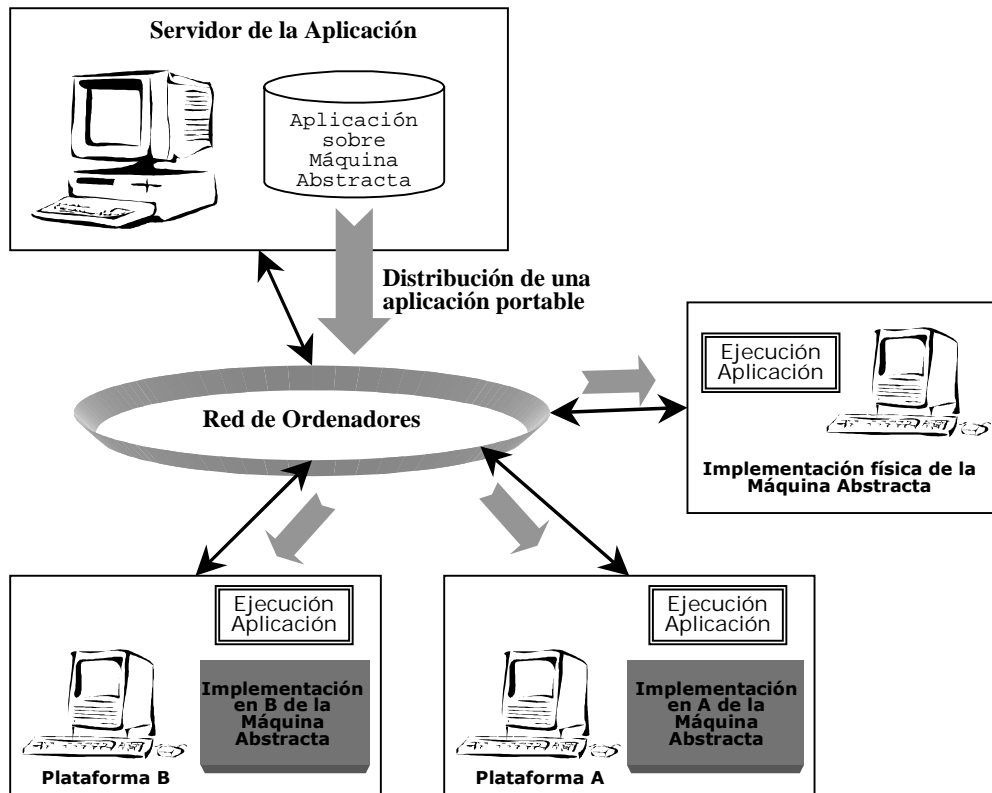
Servidor de la Aplicación

Aplicación sobre Máquina Abstracta

Distribución de una aplicación portable

Red de Ordenadores

Ejecución Aplicación

Implementación física de la Máquina Abstracta

Ejecución Aplicación

Implementación en B de la Máquina Abstracta

Plataforma B

Ejecución Aplicación

Implementación en A de la Máquina Abstracta

Plataforma A